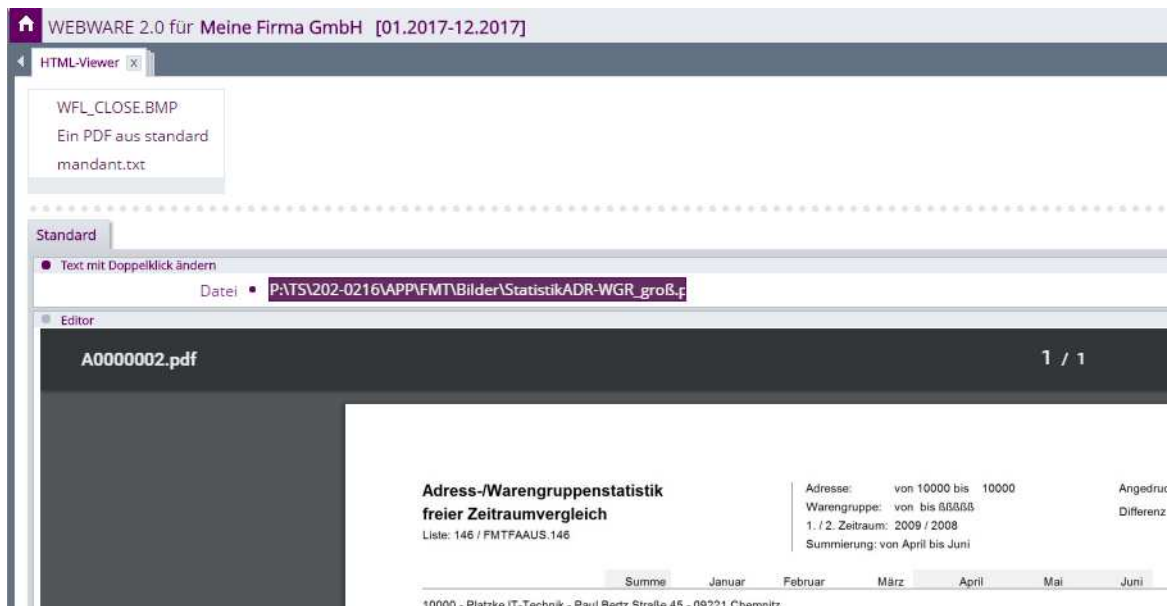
WEBWARE 2.0 für Meine Firma GmbH [01.2017-12.2017]

HTML-Viewer X

WFL_CLOSE.BMP
Ein PDF aus standard
mandant.txt

Standard

Text mit Doppelklick ändern

Datei P:\TS\202-0216\APP\FMT\Bilder\StatistikADR-WGR_groß.p

Editor

A0000002.pdf

1 / 1

Adress-/Warengruppenstatistik
freier Zeitraumvergleich
Liste: 146 / FMTFAAUS.146

Adresse: von 10000 bis 10000
Warengruppe: von bis ßßßßß
1. / 2. Zeitraum: 2009 / 2008
Summierung: von April bis Juni

Angedruc
Differenz

| Summe | Januar | Februar | März | April | Mai | Juni |
|---|---|---|---|---|---|---|

10000 - Platzke IT-Technik - Paul Bertz Straße 45 - 09221 Chemnitz